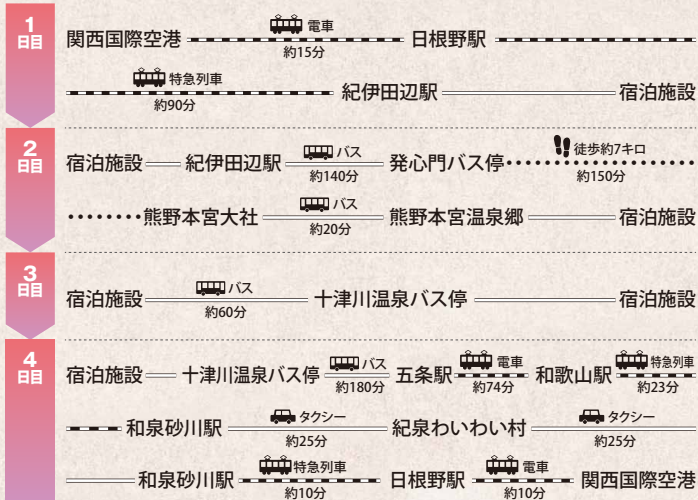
1日目

関西国際空港 電車 約15分 日根野駅

特急列車 約90分 紀伊田辺駅 宿泊施設

2日目

宿泊施設 紀伊田辺駅 バス 約140分 発心門バス停 徒歩約7キロ 約150分

熊野本宮大社 バス 約20分 熊野本宮温泉郷 宿泊施設

3日目

宿泊施設 バス 約60分 十津川温泉バス停 宿泊施設

4日目

宿泊施設 十津川温泉バス停 バス 約180分 五条駅 電車 約74分 和歌山駅 特急列車 約23分

和泉砂川駅 タクシー 約25分 紀泉わいわい村 タクシー 約25分

和泉砂川駅 特急列車 約10分 日根野駅 電車 約10分 関西国際空港